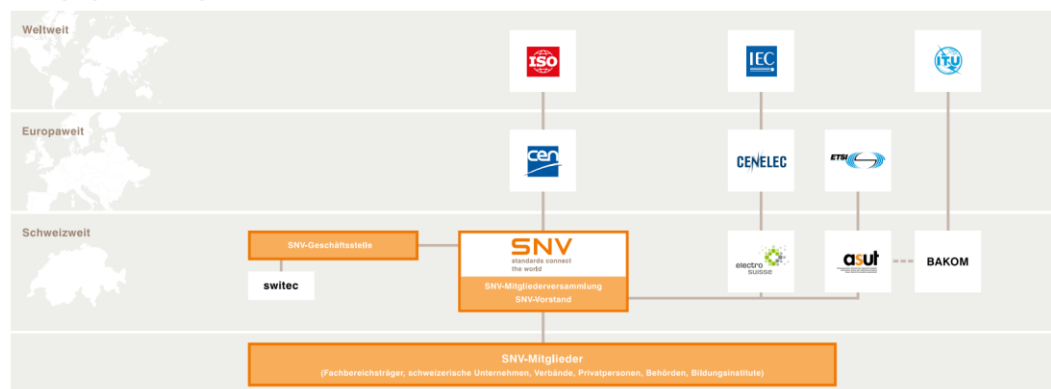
Weltweit

ISO

IEC

ITU

Europaweit

cen

CENELEC

ETSI

Schweizweit

SNV-Geschäftsstelle

SNV
standards connect the world

SNV-Mitgliederversammlung
SNV-Vorstand

switec

electro suisse

asut

BAKOM

SNV-Mitglieder
(Fachbereichsträger, schweizerische Unternehmen, Verbände, Privatpersonen, Behörden, Bildungsinstitute)